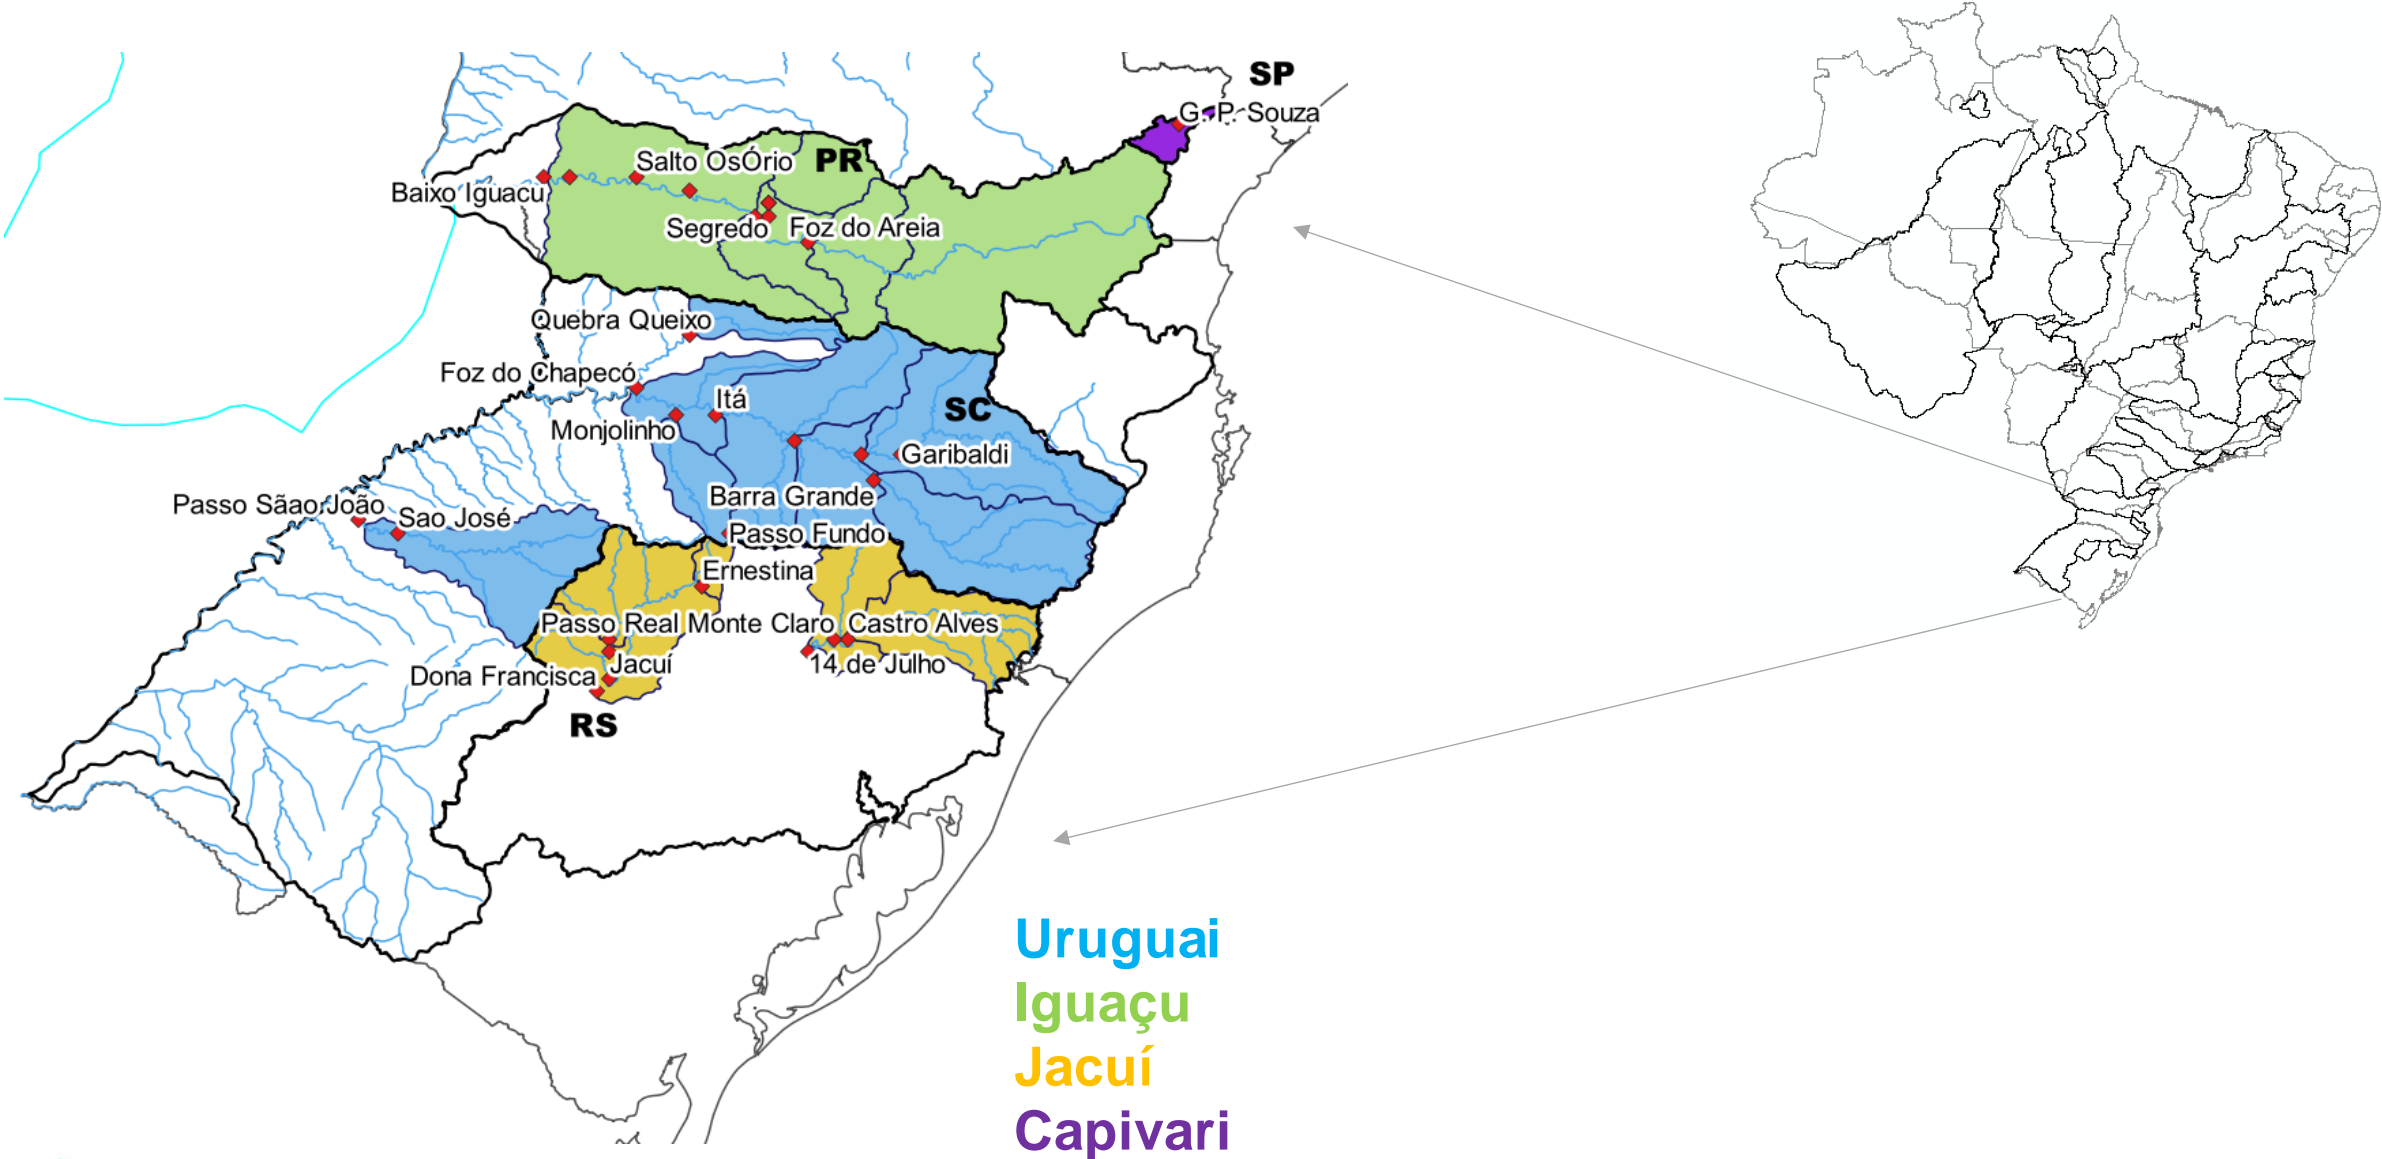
SP
G. P. Souza
Salto OsÓrio
PR
Baixo Iguacu
Segredo
Foz do Areia
Quebra Queixo
Foz do Chapecó
Itá
Monjolinho
SC
Garibaldi
Barra Grande
Passo Sãao João
Sao José
Passo Fundo
Ernestina
Passo Real
Monte Claro
Castro Alves
Jacuí
14 de Julho
Dona Francisca
RS
Uruguai
Iguaçu
Jacuí
Capivari